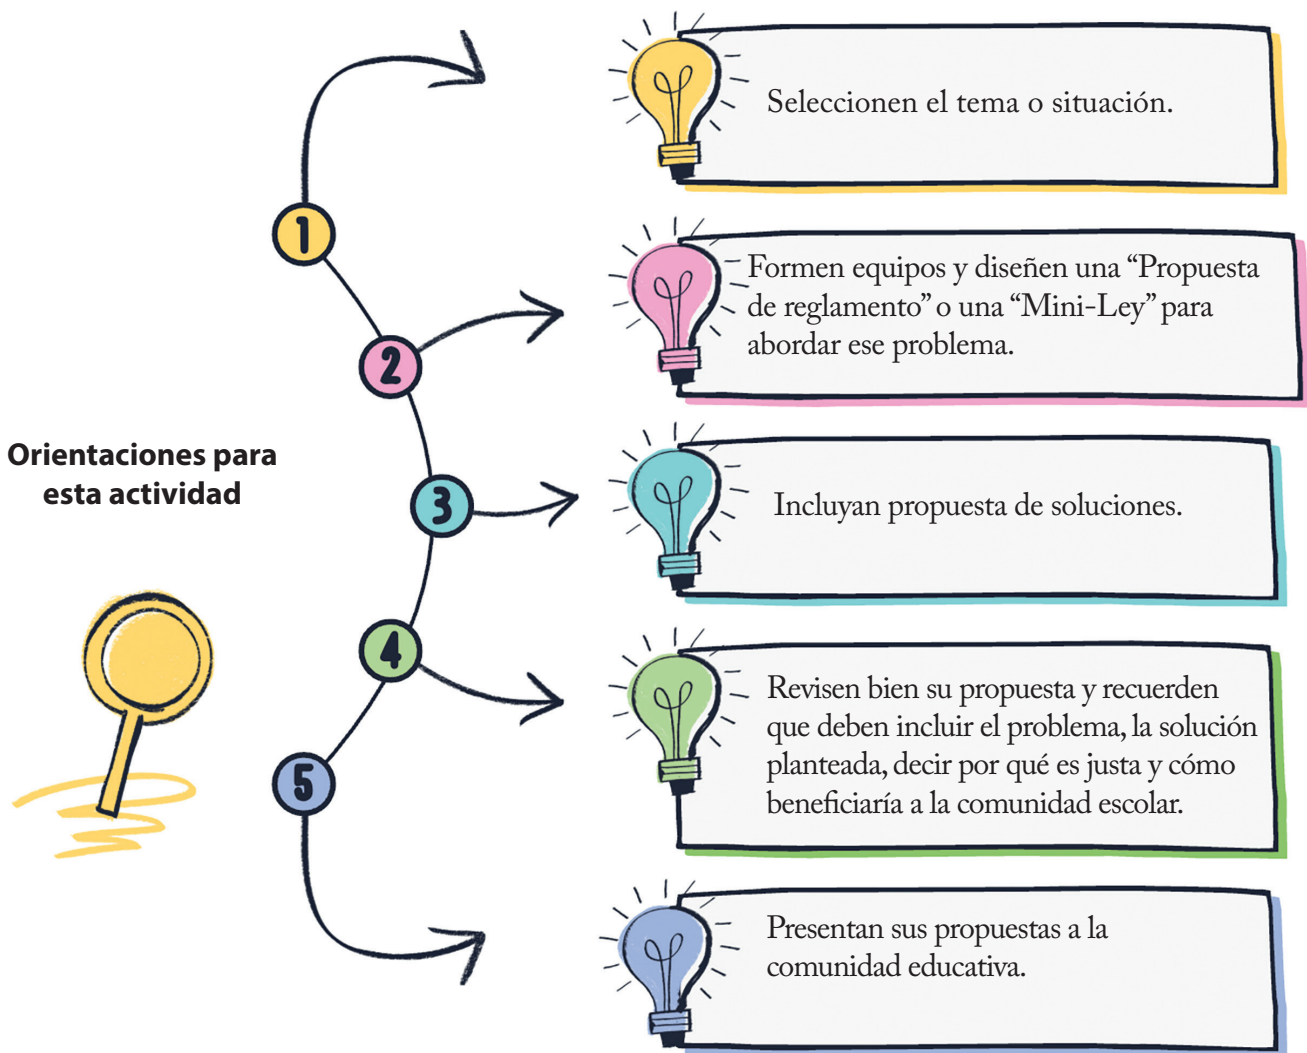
Orientaciones para esta actividad

1

Seleccionen el tema o situación.

2

Formen equipos y diseñen una "Propuesta de reglamento" o una "Mini-Ley" para abordar ese problema.

3

Incluyan propuesta de soluciones.

4

Revisen bien su propuesta y recuerden que deben incluir el problema, la solución planteada, decir por qué es justa y cómo beneficiaría a la comunidad escolar.

5

Presentan sus propuestas a la comunidad educativa.